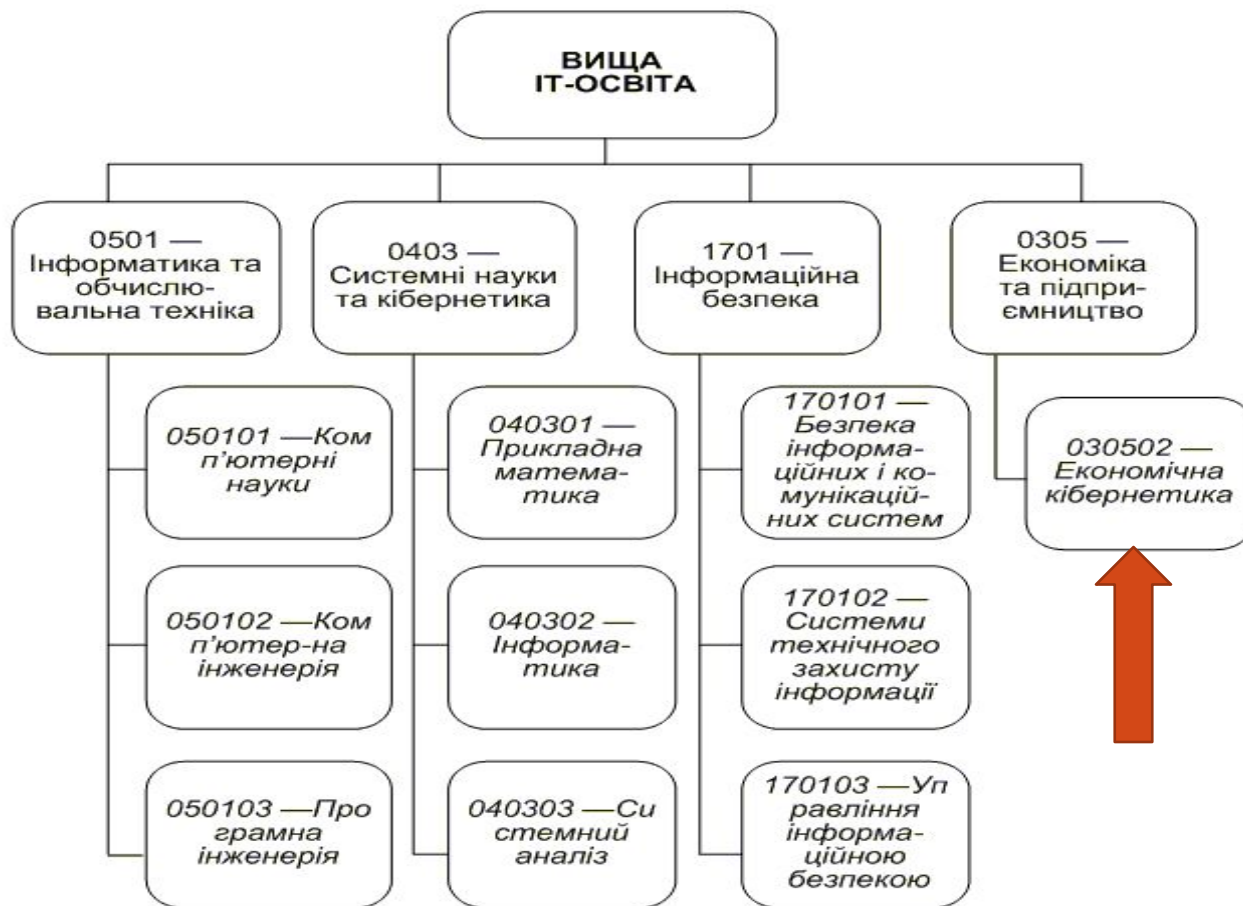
ВИЩА ІТ-ОСВІТА

0501 — Інформатика та обчислювальна техніка

050101 —Ком п'ютерні науки

050102 —Ком п'ютер-на інженерія

050103 —Про грамна інженерія

0403 — Системні науки та кібернетика

040301 — Прикладна математика

040302 — Інформатика

040303 —Си стемний аналіз

1701 — Інформаційна безпека

170101 — Безпека інформаційних і комунікаційних систем

170102 — Системи технічного захисту інформації

170103 —Уп равління інформаційною безпекою

0305 — Економіка та підприємництво

030502 — Економічна кібернетика